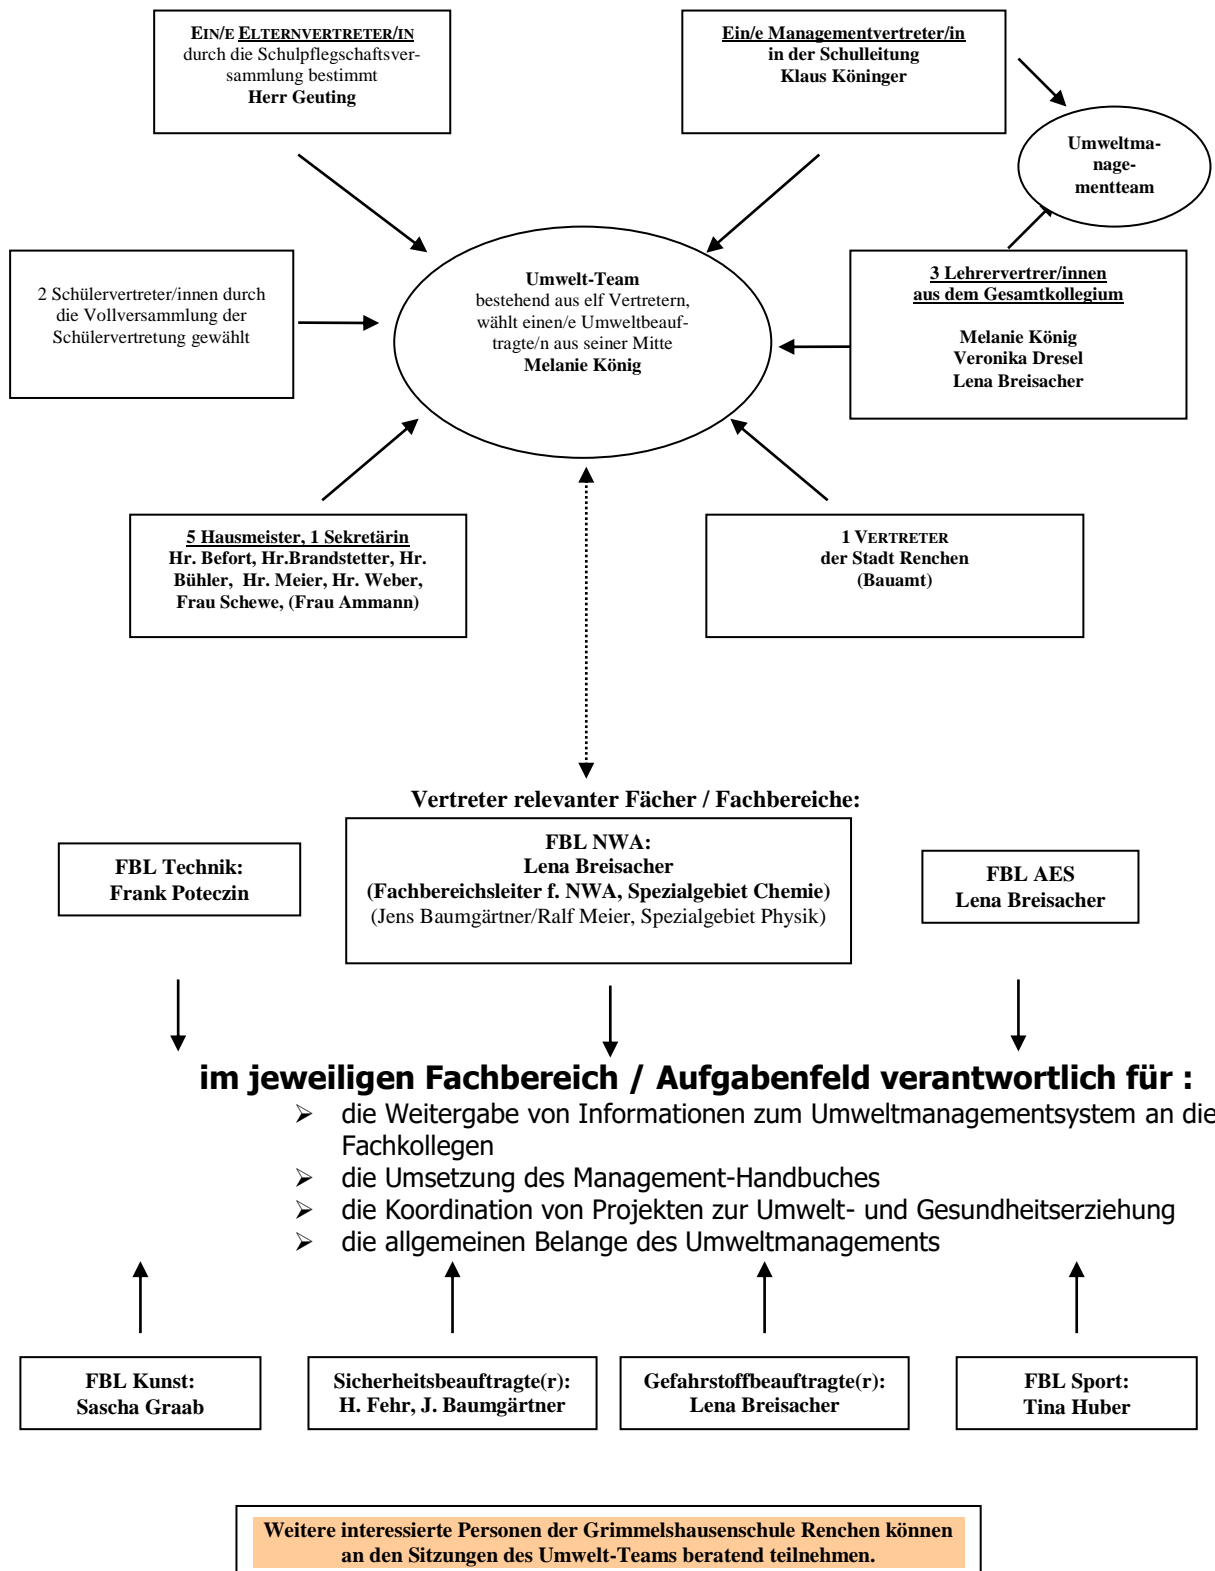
EIN/E ELTERNVERTRETER/IN
durch die Schulpflegschaftsversammlung bestimmt
Herr Geuting

Ein/e Managementvertreter/in
in der Schulleitung
Klaus Köninger

Umweltmanagementteam

2 Schülervertreter/innen durch die Vollversammlung der Schülervertretung gewählt

Umwelt-Team
bestehend aus elf Vertretern, wählt einen/e Umweltbeauftragte/n aus seiner Mitte
Melanie König

3 Lehrervertrer/innen
aus dem Gesamtkollegium

Melanie König
Veronika Dresel
Lena Breisacher

5 Hausmeister, 1 Sekretärin
Hr. Befort, Hr.Brandstetter, Hr. Bühler, Hr. Meier, Hr. Weber, Frau Schewe, (Frau Ammann)

1 VERTRETER
der Stadt Renchen
(Bauamt)

Vertreter relevanter Fächer / Fachbereiche:

FBL Technik:
Frank Poteczin

FBL NWA:
Lena Breisacher
(Fachbereichsleiter f. NWA, Spezialgebiet Chemie)
(Jens Baumgärtner/Ralf Meier, Spezialgebiet Physik)

FBL AES
Lena Breisacher

im jeweiligen Fachbereich / Aufgabenfeld verantwortlich für :
➢ die Weitergabe von Informationen zum Umweltmanagementsystem an die Fachkollegen
➢ die Umsetzung des Management-Handbuches
➢ die Koordination von Projekten zur Umwelt- und Gesundheitserziehung
➢ die allgemeinen Belange des Umweltmanagements

FBL Kunst:
Sascha Graab

Sicherheitsbeauftragte(r):
H. Fehr, J. Baumgärtner

Gefahrstoffbeauftragte(r):
Lena Breisacher

FBL Sport:
Tina Huber

Weitere interessierte Personen der Grimmelshausenschule Renchen können an den Sitzungen des Umwelt-Teams beratend teilnehmen.